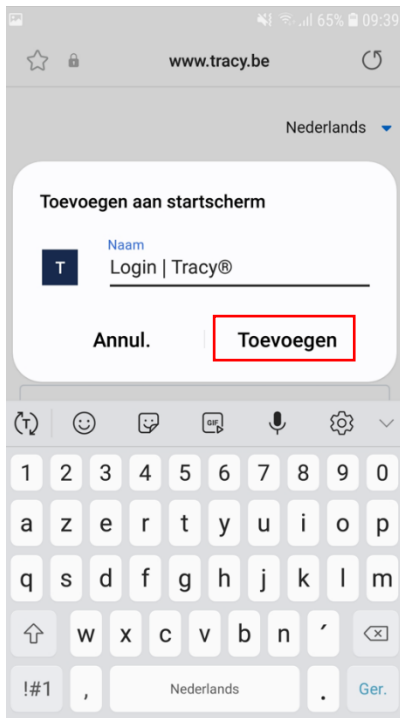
65% 09:39

www.tracy.be

Nederlands

Toevoegen aan startscherm

T

Naam

Login | Tracy®

Annul.

Toevoegen

GIF

1 2 3 4 5 6 7 8 9 0

a z e r t y u i o p

q s d f g h j k l m

w x c v b n ´

!#1 , Nederlands . Ger.